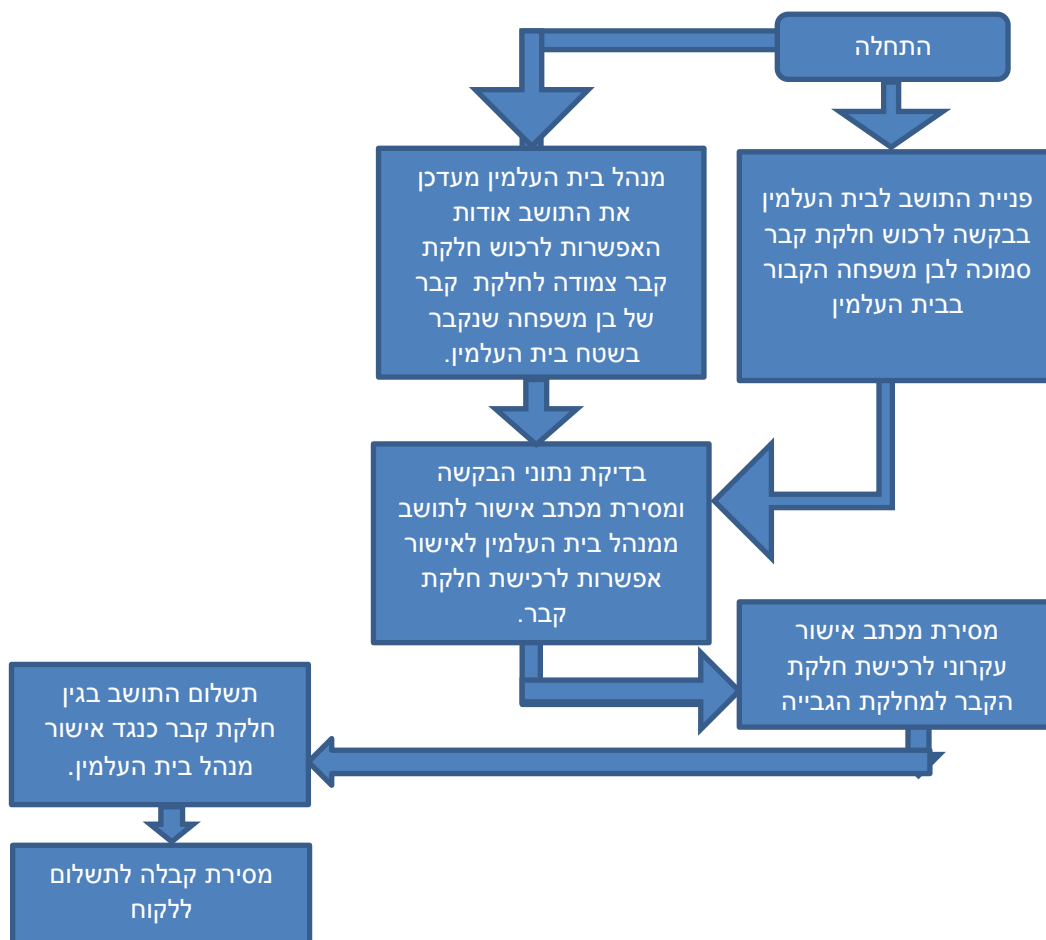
התחלה

פניית התושב לבית העלמין בבקשה לרכוש חלקת קבר סמוכה לבן משפחה הקבור בבית העלמין

מנהל בית העלמין מעדכן את התושב אודות האפשרות לרכוש חלקת קבר צמודה לחלקת קבר של בן משפחה שנקבר בשטח בית העלמין.

בדיקת נתוני הבקשה ומסירת מכתב אישור לתושב ממנהל בית העלמין לאישור אפשרות לרכישת חלקת קבר.

מסירת מכתב אישור עקרוני לרכישת חלקת הקבר למחלקת הגבייה

תשלום התושב בגין חלקת קבר כנגד אישור מנהל בית העלמין.

מסירת קבלה לתשלום ללקוח